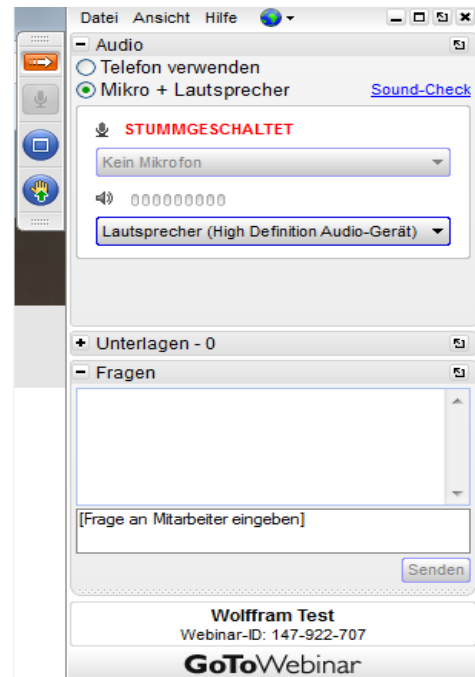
Datei Ansicht Hilfe

Audio

Telefon verwenden

Mikro + Lautsprecher

Sound-Check

STUMMGESCHALTET

Kein Mikrofon

Lautsprecher (High Definition Audio-Gerät)

Unterlagen - 0

Fragen

[Frage an Mitarbeiter eingeben]

Senden

Wolfram Test

Webinar-ID: 147-922-707

GoToWebinar